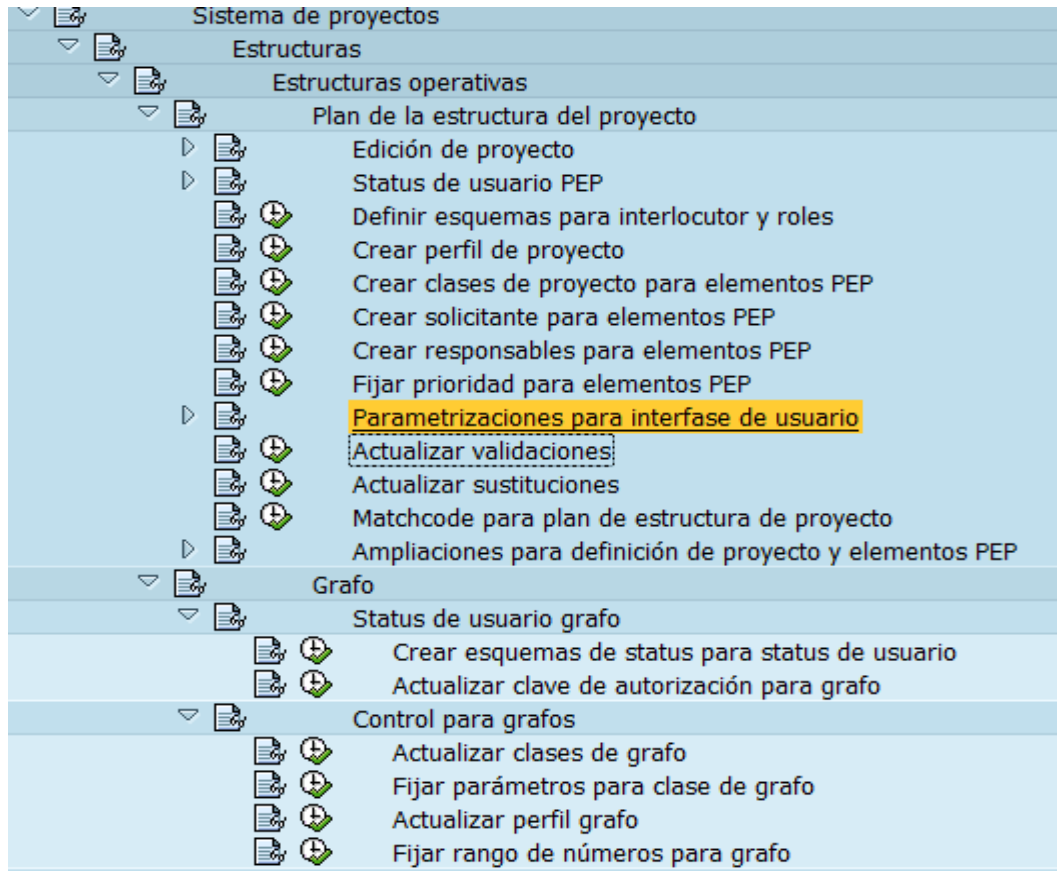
Sistema de proyectos
Estructuras
Estructuras operativas
Plan de la estructura del proyecto
Edición de proyecto
Status de usuario PEP
Definir esquemas para interlocutor y roles
Crear perfil de proyecto
Crear clases de proyecto para elementos PEP
Crear solicitante para elementos PEP
Crear responsables para elementos PEP
Fijar prioridad para elementos PEP
Parametrizaciones para interfase de usuario
Actualizar validaciones
Actualizar sustituciones
Matchcode para plan de estructura de proyecto
Ampliaciones para definición de proyecto y elementos PEP
Grafo
Status de usuario grafo
Crear esquemas de status para status de usuario
Actualizar clave de autorización para grafo
Control para grafos
Actualizar clases de grafo
Fijar parámetros para clase de grafo
Actualizar perfil grafo
Fijar rango de números para grafo